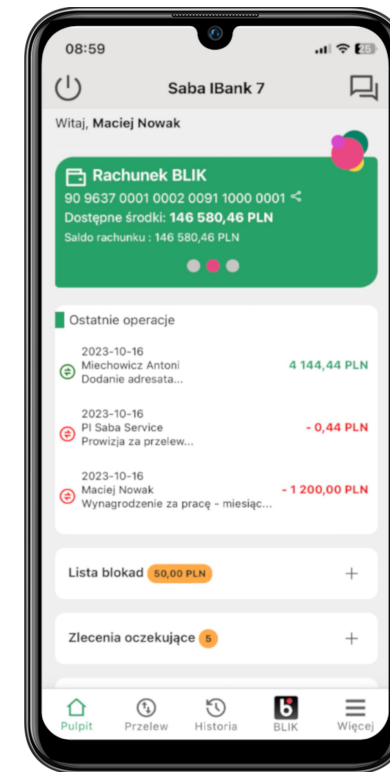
08:59

25

Saba IBank 7

Witaj, Maciej Nowak

Rachunek BLIK
90 9637 0001 0002 0091 1000 0001
Dostępne środki: 146 580,46 PLN
Saldo rachunku : 146 580,46 PLN

Ostatnie operacje

2023-10-16
Miechowicz Antoni
Dodanie adresata...
4 144,44 PLN

2023-10-16
PI Saba Service
Prowizja za przelew...
- 0,44 PLN

2023-10-16
Maciej Nowak
Wynagrodzenie za pracę - miesiąc...
- 1 200,00 PLN

Lista blokad 50,00 PLN

Zlecenia oczekujące 5

Pulpit
Przelew
Historia
BLIK
Więcej